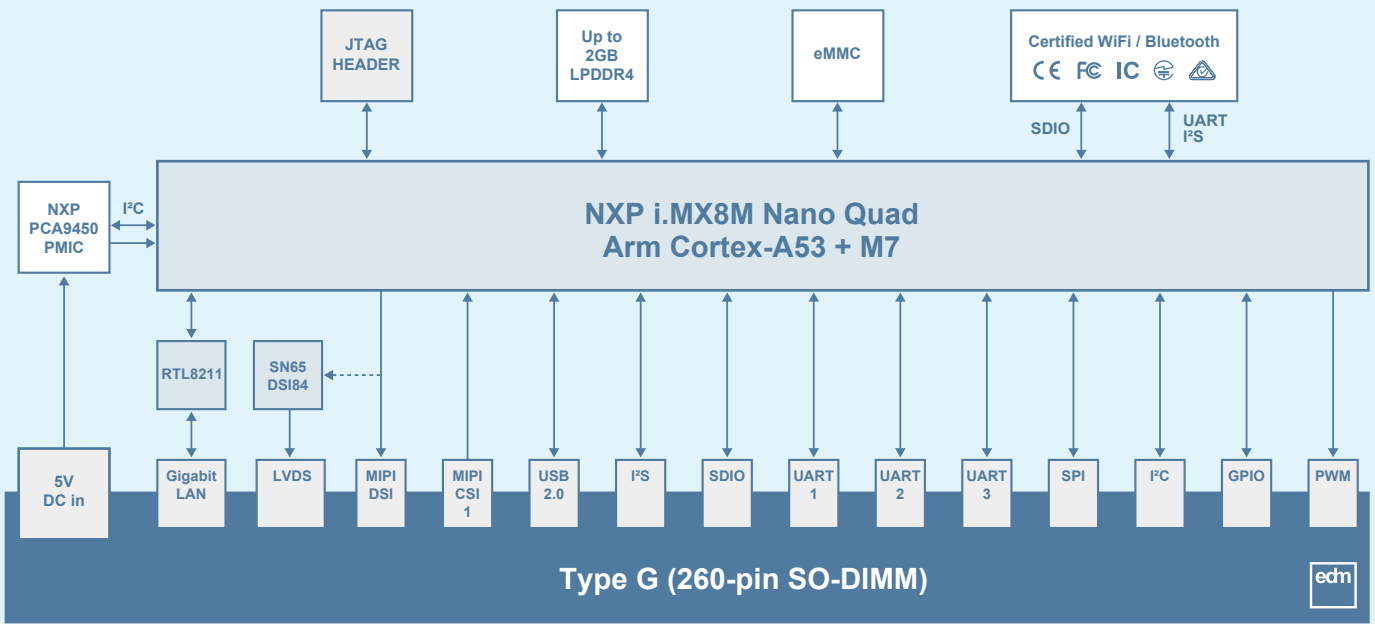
JTAG HEADER

Up to 2GB LPDDR4

eMMC

Certified WiFi / Bluetooth

CE FC IC

SDIO

UART I²S

NXP PCA9450 PMIC

I²C

NXP i.MX8M Nano Quad
Arm Cortex-A53 + M7

RTL8211

SN65 DSI84

5V DC in

Gigabit LAN

LVDS

MIPI DSI

MIPI CSI 1

USB 2.0

I²S

SDIO

UART 1

UART 2

UART 3

SPI

I²C

GPIO

PWM

Type G (260-pin SO-DIMM)

edm